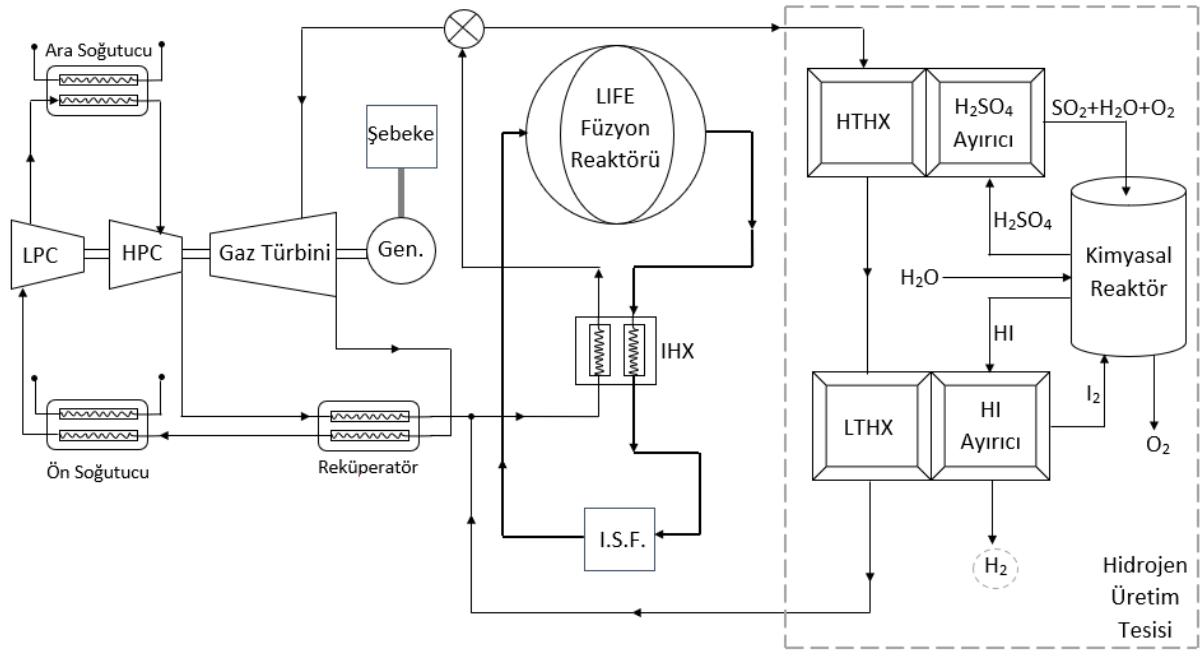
Ara Soğutucu

LIFE Füzyon Reaktörü

HTHX

$H_2SO_4$ Ayırıcı

$SO_2+H_2O+O_2$

Şebeke

$H_2SO_4$

Kimyasal Reaktör

LPC

HPC

Gaz Türbini

Gen.

$H_2O$

HI

IHX

$I_2$

LTHX

HI Ayırıcı

$O_2$

Ön Soğutucu

Reküperatör

I.S.F.

$H_2$

Hidrojen Üretim Tesisi